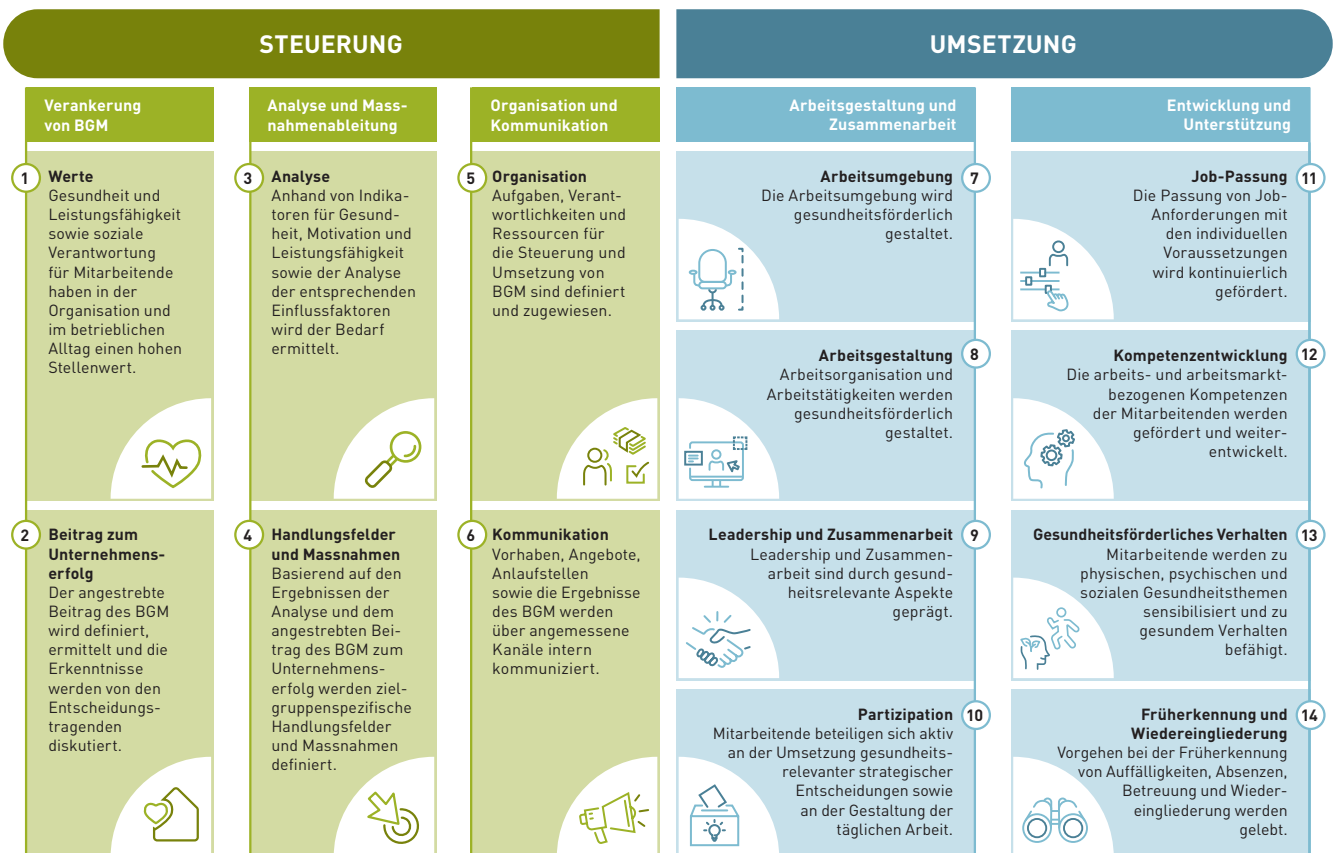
STEUERUNG

Verankerung von BGM

1 Werte
Gesundheit und Leistungsfähigkeit sowie soziale Verantwortung für Mitarbeitende haben in der Organisation und im betrieblichen Alltag einen hohen Stellenwert.

2 Beitrag zum Unternehmenserfolg
Der angestrebte Beitrag des BGM wird definiert, ermittelt und die Erkenntnisse werden von den Entscheidungstragenden diskutiert.

Analyse und Massnahmenableitung

3 Analyse
Anhand von Indikatoren für Gesundheit, Motivation und Leistungsfähigkeit sowie der Analyse der entsprechenden Einflussfaktoren wird der Bedarf ermittelt.

4 Handlungsfelder und Massnahmen
Basierend auf den Ergebnissen der Analyse und dem angestrebten Beitrag des BGM zum Unternehmenserfolg werden zielgruppenspezifische Handlungsfelder und Massnahmen definiert.

Organisation und Kommunikation

5 Organisation
Aufgaben, Verantwortlichkeiten und Ressourcen für die Steuerung und Umsetzung von BGM sind definiert und zugewiesen.

6 Kommunikation
Vorhaben, Angebote, Anlaufstellen sowie die Ergebnisse des BGM werden über angemessene Kanäle intern kommuniziert.

UMSETZUNG

Arbeitsgestaltung und Zusammenarbeit

Arbeitsumgebung 7
Die Arbeitsumgebung wird gesundheitsförderlich gestaltet.

Arbeitsgestaltung 8
Arbeitsorganisation und Arbeitstätigkeiten werden gesundheitsförderlich gestaltet.

Leadership und Zusammenarbeit 9
Leadership und Zusammenarbeit sind durch gesundheitsrelevante Aspekte geprägt.

Partizipation 10
Mitarbeitende beteiligen sich aktiv an der Umsetzung gesundheitsrelevanter strategischer Entscheidungen sowie an der Gestaltung der täglichen Arbeit.

Entwicklung und Unterstützung

Job-Passung 11
Die Passung von Job-Anforderungen mit den individuellen Voraussetzungen wird kontinuierlich gefördert.

Kompetenzentwicklung 12
Die arbeits- und arbeitsmarktbezogenen Kompetenzen der Mitarbeitenden werden gefördert und weiterentwickelt.

Gesundheitsförderliches Verhalten 13
Mitarbeitende werden zu physischen, psychischen und sozialen Gesundheitsthemen sensibilisiert und zu gesundem Verhalten befähigt.

Früherkennung und Wiedereingliederung 14
Vorgehen bei der Früherkennung von Auffälligkeiten, Absenzen, Betreuung und Wiedereingliederung werden gelebt.